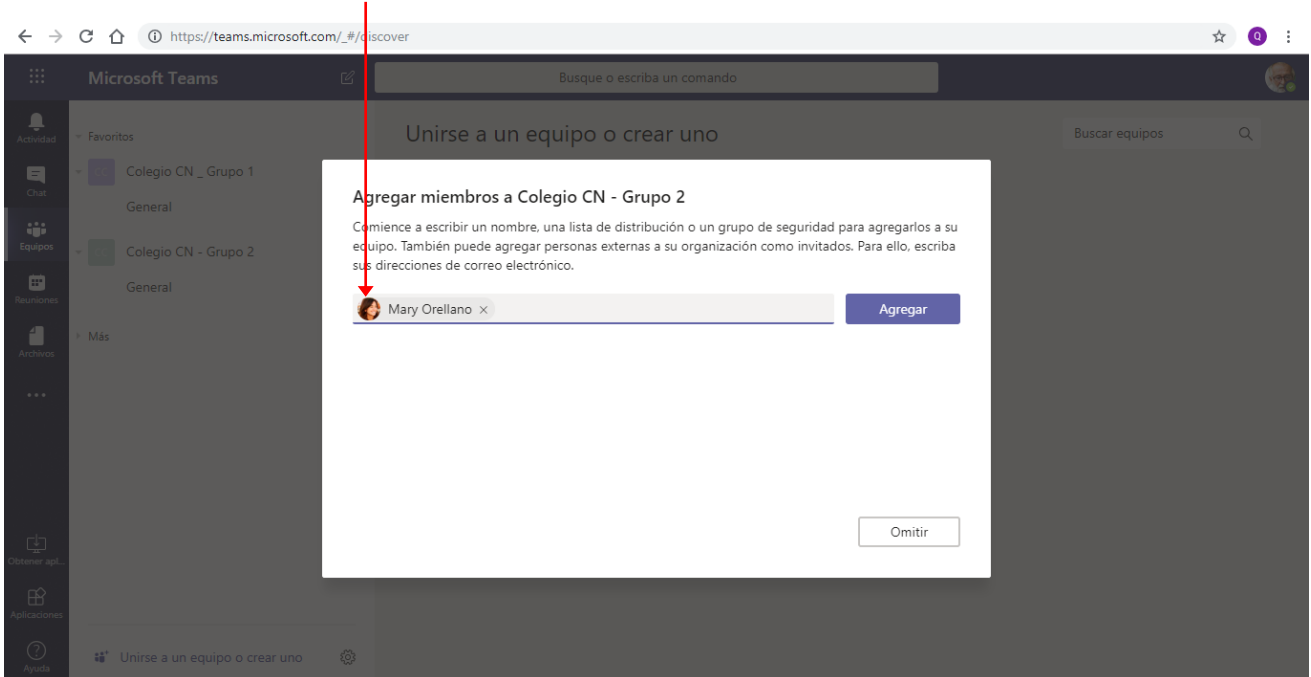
https://teams.microsoft.com/_#/discover

Microsoft Teams

Busque o escriba un comando

Actividad

Chat

Equipos

Reuniones

Archivos

...

Obtener apl...

Aplicaciones

Ayuda

Favoritos

Colegio CN _ Grupo 1

General

Colegio CN - Grupo 2

General

Más

Unirse a un equipo o crear uno

Unirse a un equipo o crear uno

Buscar equipos

Agregar miembros a Colegio CN - Grupo 2

Comience a escribir un nombre, una lista de distribución o un grupo de seguridad para agregarlos a su equipo. También puede agregar personas externas a su organización como invitados. Para ello, escriba sus direcciones de correo electrónico.

Mary Orellano ×

Agregar

Omitir